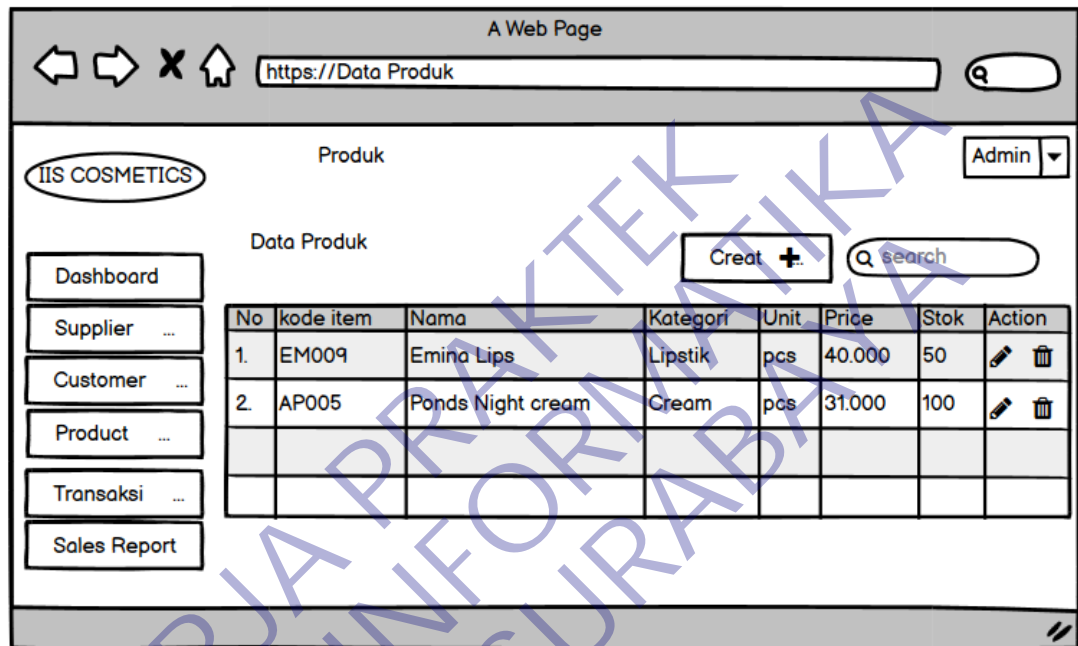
A Web Page

https://Data Produk

IIS COSMETICS

Produk

Admin

Dashboard

Supplier ...

Customer ...

Product ...

Transaksi ...

Sales Report

Data Produk

Creat

search

| No | kode item | Nama | Kategori | Unit | Price | Stok | Action |
|---|---|---|---|---|---|---|---|
| 1. | EM009 | Emina Lips | Lipstik | pcs | 40.000 | 50 | |
| 2. | AP005 | Ponds Night cream | Cream | pcs | 31.000 | 100 | |
| | | | | | | | |
| | | | | | | | |

PRAKTEK
INFORMATIKA
SURABAYA